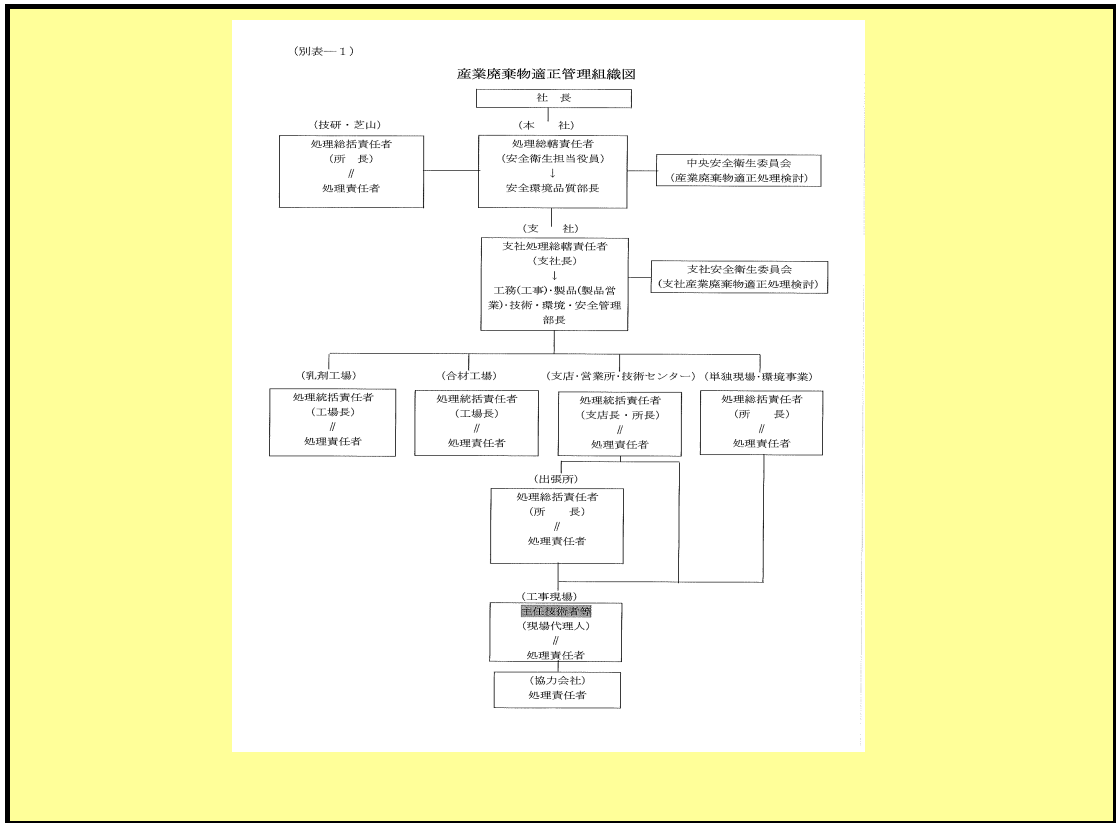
(別表―1)

産業廃棄物適正管理組織図

社　長

(技研・芝山)

処理総括責任者
(所　長)
//
処理責任者

(本　社)

処理総轄責任者
(安全衛生担当役員)
↓
安全環境品質部長

中央安全衛生委員会
(産業廃棄物適正処理検討)

(支　社)

支社処理総轄責任者
(支社長)
↓
工務(工事)・製品(製品営業)・技術・環境・安全管理部長

支社安全衛生委員会
(支社産業廃棄物適正処理検討)

(乳剤工場)

処理統括責任者
(工場長)
//
処理責任者

(合材工場)

処理統括責任者
(工場長)
//
処理責任者

(支店・営業所・技術センター)

処理統括責任者
(支店長・所長)
//
処理責任者

(単独現場・環境事業)

処理総括責任者
(所　長)
//
処理責任者

(出張所)

処理総括責任者
(所　長)
//
処理責任者

(工事現場)

主任技術者等
(現場代理人)
//
処理責任者

(協力会社)
処理責任者